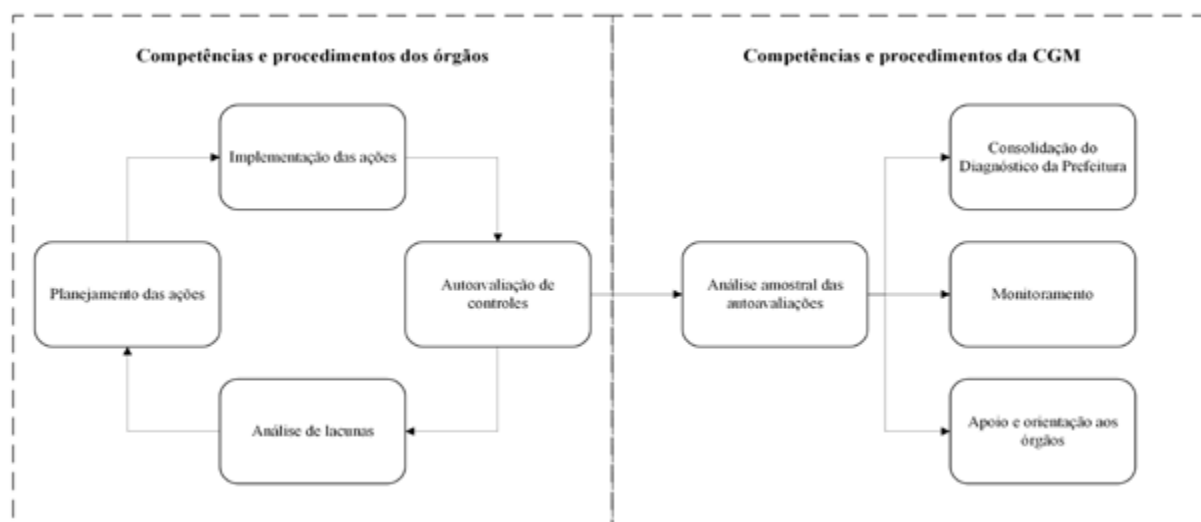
Competências e procedimentos dos órgãos

Implementação das ações

Planejamento das ações

Autoavaliação de controles

Análise de lacunas

Competências e procedimentos da CGM

Análise amostral das autoavaliações

Consolidação do Diagnóstico da Prefeitura

Monitoramento

Apoio e orientação aos órgãos